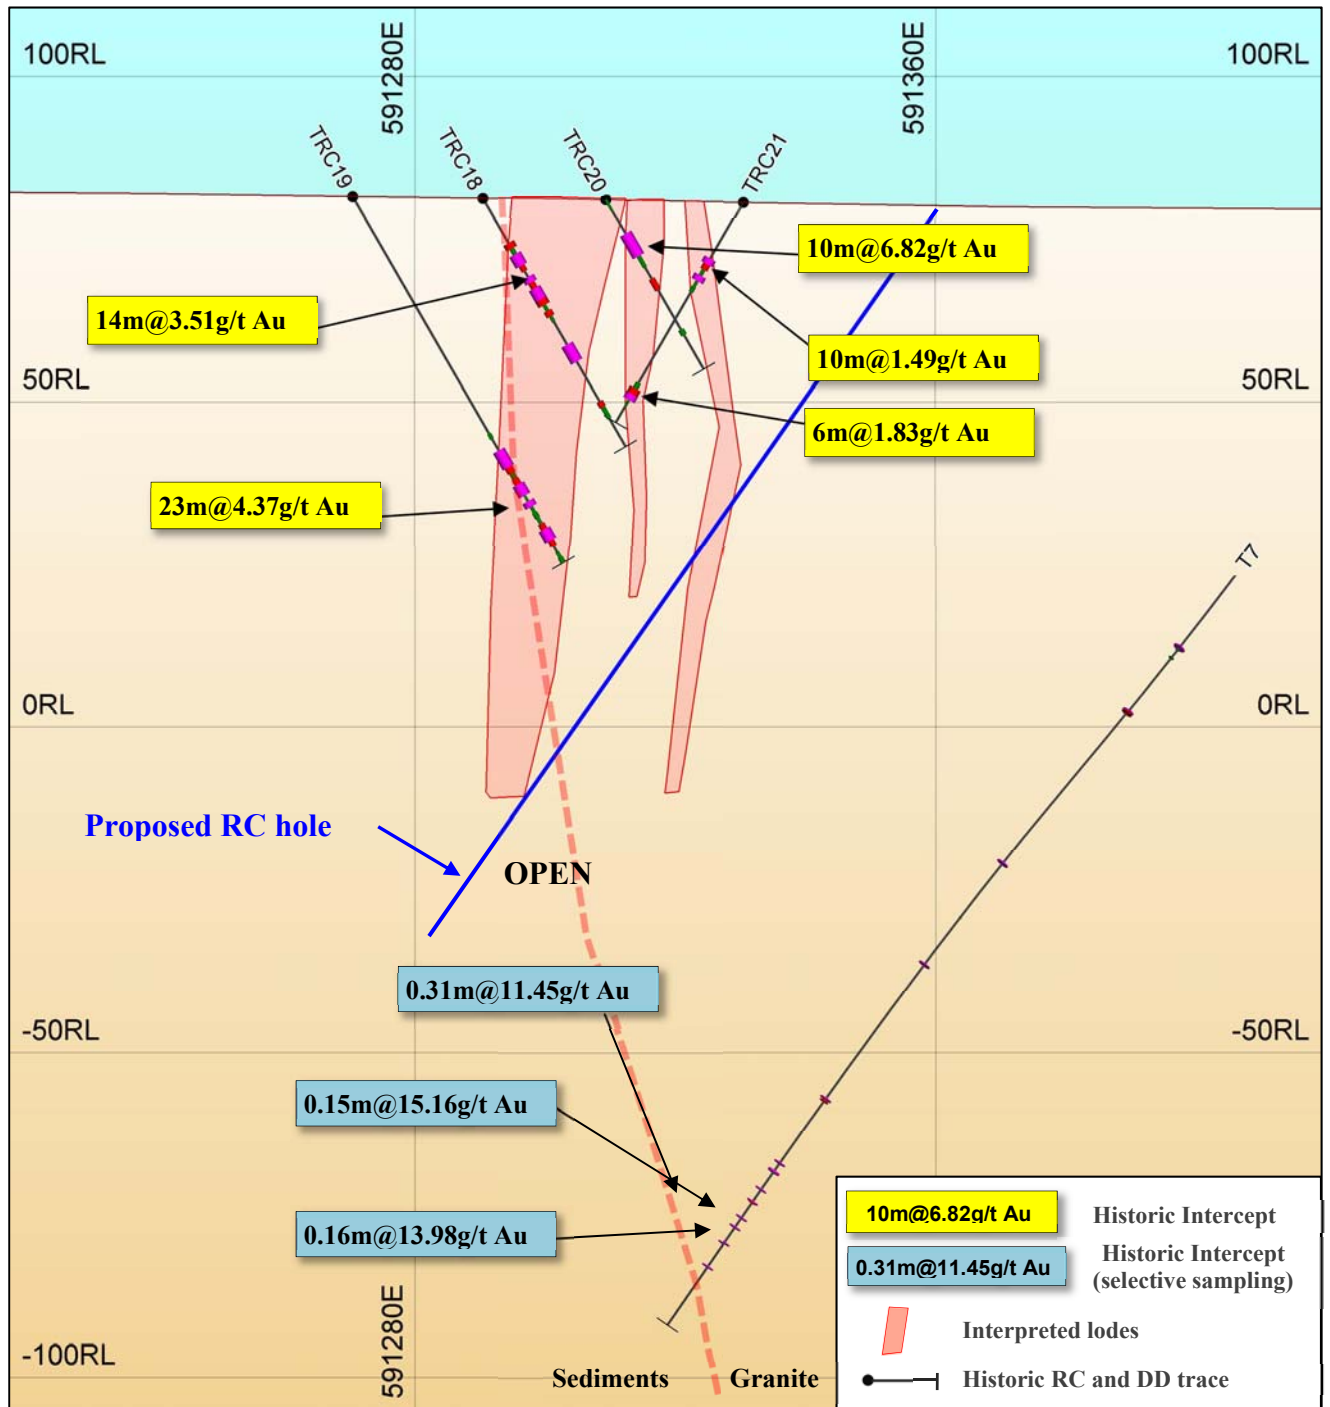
100RL
591280E
591360E
100RL
TRC19
TRC18
TRC20
TRC21
10m@6.82g/t Au
14m@3.51g/t Au
10m@1.49g/t Au
50RL
50RL
6m@1.83g/t Au
23m@4.37g/t Au
T7
0RL
0RL
Proposed RC hole
OPEN
0.31m@11.45g/t Au
-50RL
-50RL
0.15m@15.16g/t Au
0.16m@13.98g/t Au
10m@6.82g/t Au
Historic Intercept
0.31m@11.45g/t Au
Historic Intercept (selective sampling)
Interpreted lodes
-100RL
591280E
Sediments
Granite
Historic RC and DD trace